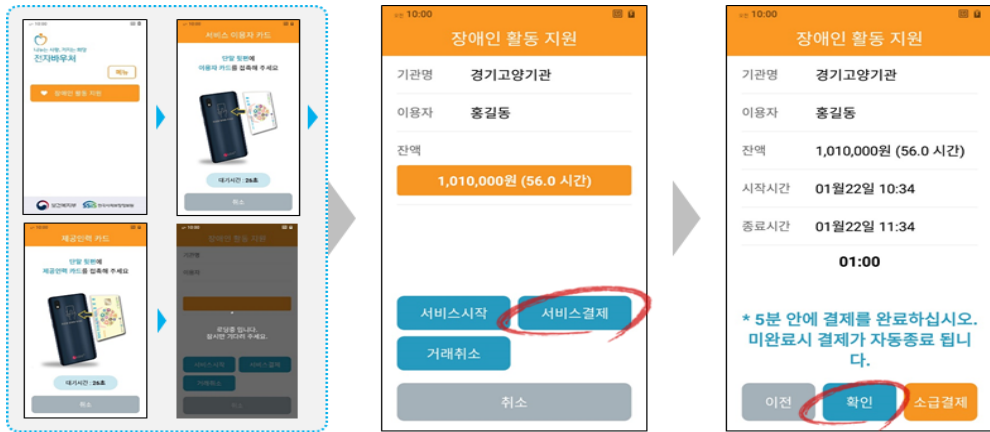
나눔는 사람, 가치는 희망
전자바우처

메뉴

장애인 활동 지원

보건복지부

서비스 이용자 카드

단말 뒷면에 이용자 카드를 접촉해 주세요

대기시간 : 26초

취소

제공인력 카드

단말 뒷면에 제공인력 카드를 접촉해 주세요

대기시간 : 26초

취소

장애인 활동 지원

기관명

이용자

로딩중 입니다. 잠시만 기다려 주세요

서비스시작

서비스결제

거래취소

취소

오전 10:00

장애인 활동 지원

기관명 경기고양기관

이용자 홍길동

잔액

1,010,000원 (56.0 시간)

서비스시작

서비스결제

거래취소

취소

오전 10:00

장애인 활동 지원

기관명 경기고양기관

이용자 홍길동

잔액 1,010,000원 (56.0 시간)

시작시간 01월22일 10:34

종료시간 01월22일 11:34

01:00

* 5분 안에 결제를 완료하십시오. 미완료시 결제가 자동종료 됩니다.

이전

확인

소급결제